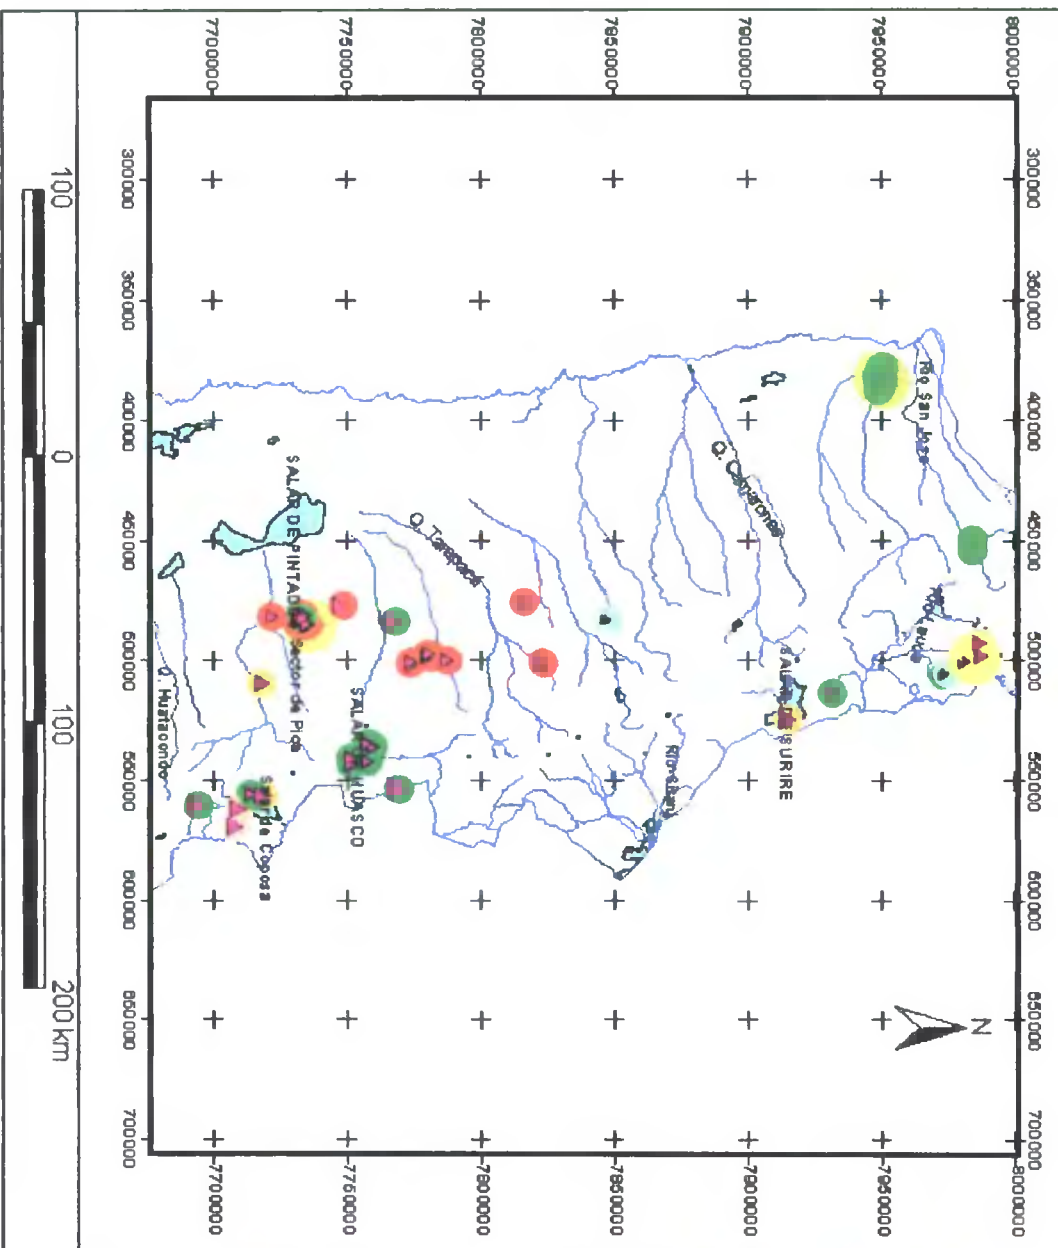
7700000
7750000
7800000
7850000
7900000
7950000
8000000

300000
350000
400000
450000
500000
550000
600000
650000
700000

7700000
7750000
7800000
7850000
7900000
7950000
8000000

300000
350000
400000
450000
500000
550000
600000
650000
700000

N

Río San José
Q. Camarones
Río Lauca
SALAR DE SURIRE
Río Isluga
Q. Tarapacá
SALAR DE PINTADOS
Sector de Pica
SALAR DEL HUASCO
Salar de Coposa
Q. Huatacondo

100
0
100
200 km